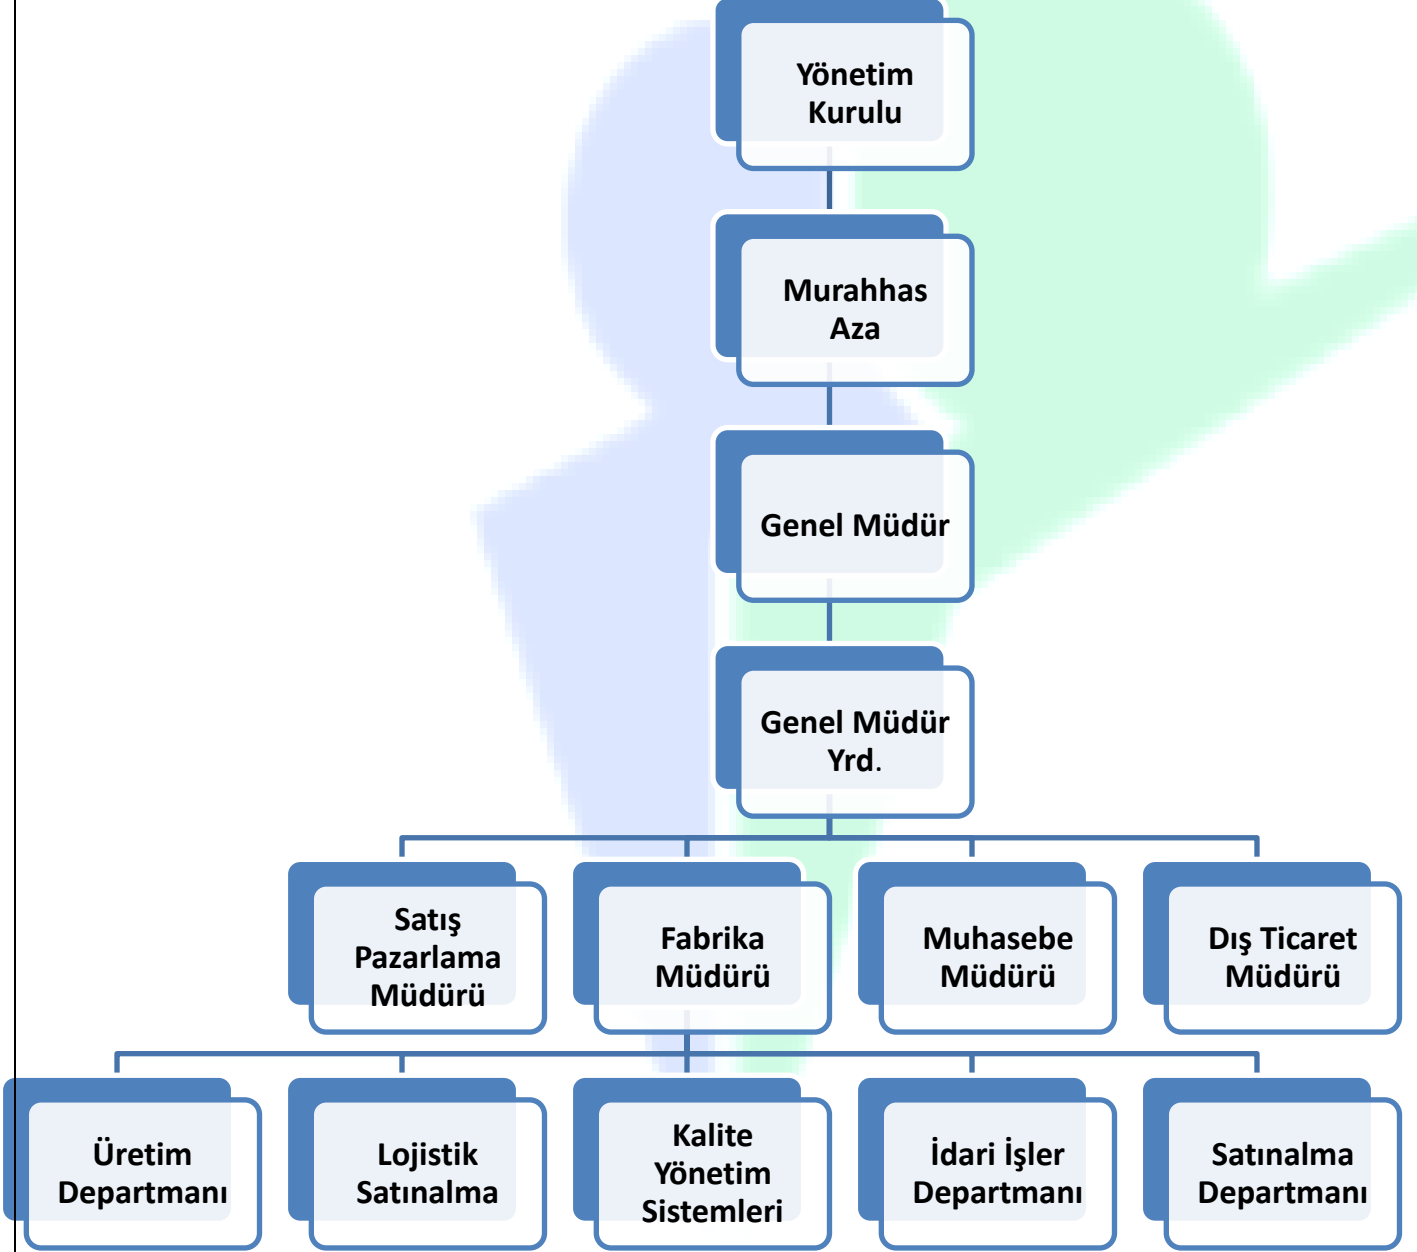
Yönetim Kurulu

Murahhas Aza

Genel Müdür

Genel Müdür Yrd.

Satış Pazarlama Müdürü

Fabrika Müdürü

Muhasebe Müdürü

Dış Ticaret Müdürü

Üretim Departmanı

Lojistik Satınalma

Kalite Yönetim Sistemleri

İdari İşler Departmanı

Satınalma Departmanı